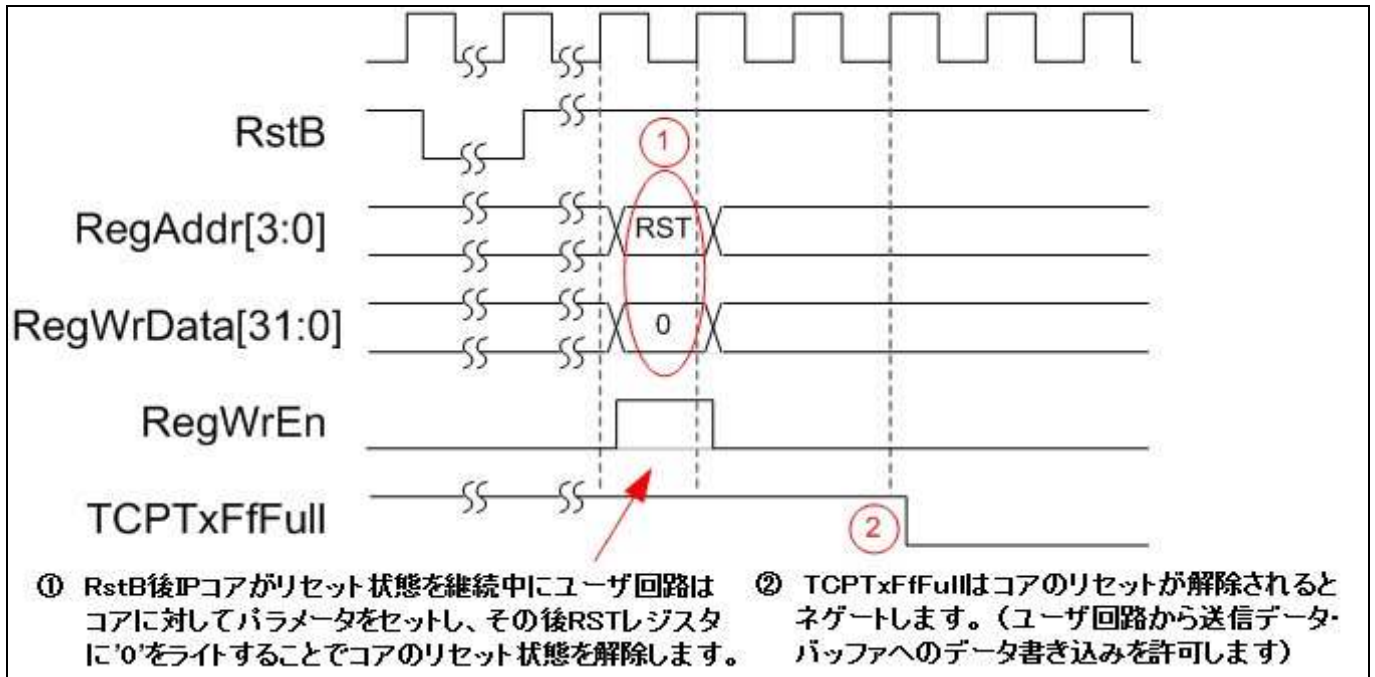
RstB

①

RegAddr[3:0]

RST

RegWrData[31:0]

0

RegWrEn

TCPTxFfFull

②

① RstB後IPコアがリセット状態を継続中にユーザ回路はコアに対してパラメータをセットし、その後RSTレジスタに'0'をライトすることでコアのリセット状態を解除します。

② TCPTxFfFullはコアのリセットが解除されるとネゲートします。（ユーザ回路から送信データ・バッファへのデータ書き込みを許可します）